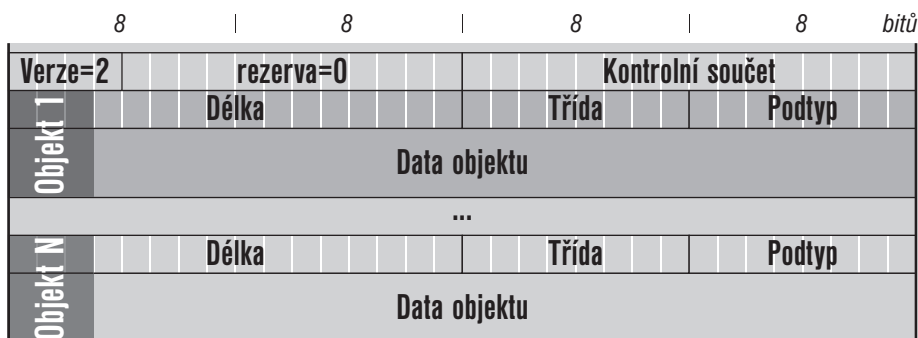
8 8 8 8 bitů

| Verze=2 | rezerva=0 | Kontrolní součet |
|---|---|---|

Objekt 1

| Délka | Třída | Podtyp |
|---|---|---|

Data objektu

...

Objekt N

| Délka | Třída | Podtyp |
|---|---|---|

Data objektu